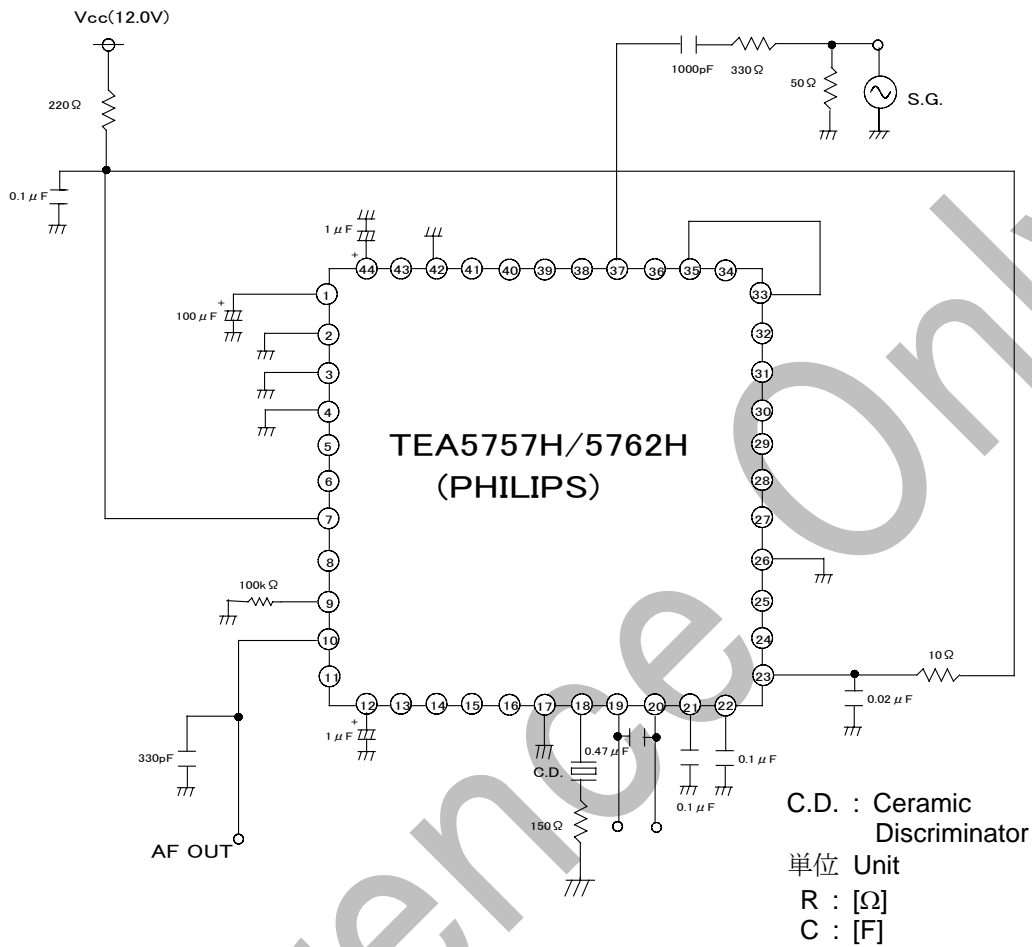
Vcc(12.0V)

220Ω

0.1 μF

1000pF 330Ω

50Ω

S.G.

1 μF

100 μF

44 43 42 41 40 39 38 37 36 35 34

1 2 3 4 5 6 7 8 9 10 11

33 32 31 30 29 28 27 26 25 24 23

12 13 14 15 16 17 18 19 20 21 22

TEA5757H/5762H
(PHILIPS)

100kΩ

330pF

AF OUT

1 μF

0.47 μF

C.D.

150Ω

0.1 μF

0.1 μF

10Ω

0.02 μF

C.D. : Ceramic Discriminator

単位 Unit
R : [Ω]
C : [F]